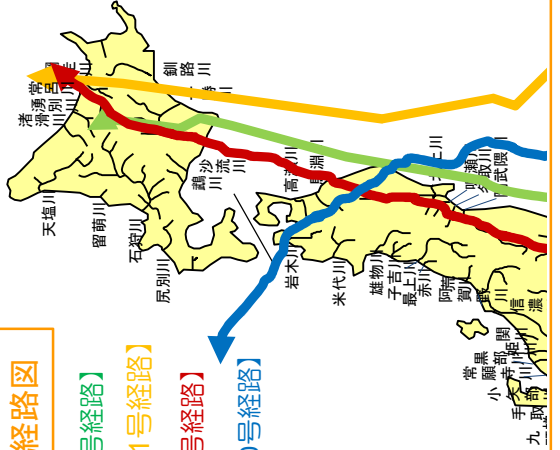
経路図

号経路】

1号経路】

号経路】

)号経路】

常呂川

湧別川

渚滑川

釧路川

天塩川

留萌川

石狩川

尻別川

鵡川

沙流川

高瀬川

岩木川

米代川

雄物川

子吉川

最上川

赤川

阿賀野川

関川

姫川

黒部川

常願寺川

小矢部川

手取川

九頭竜川

信濃川

荒川

鳴瀬川

名取川

阿武隈川